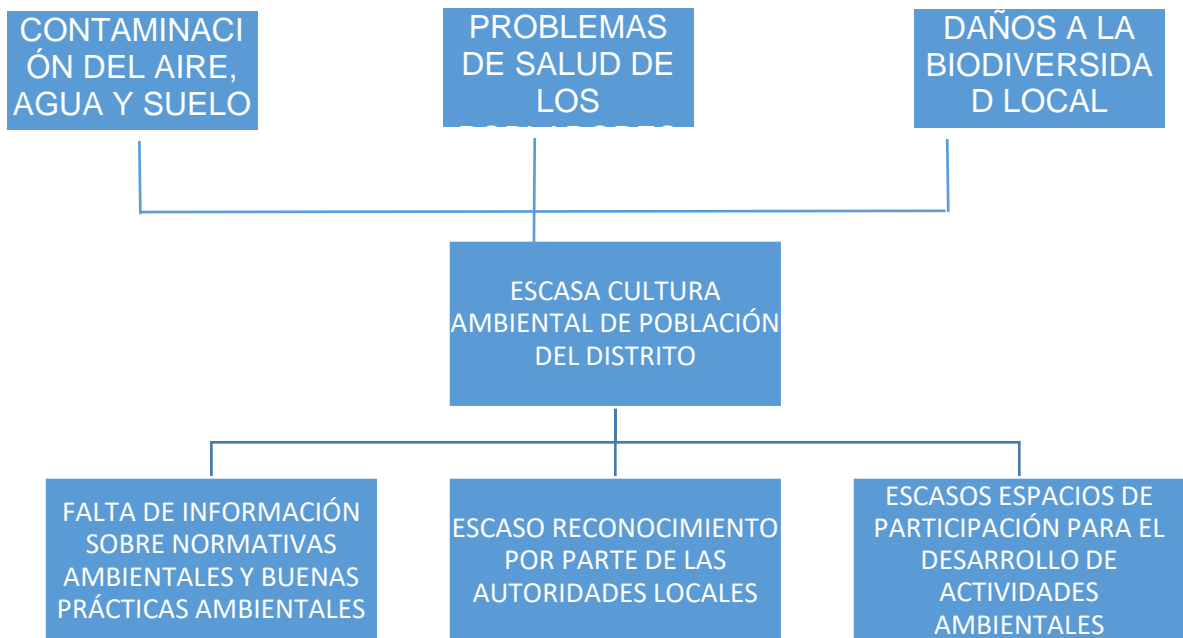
CONTAMINACIÓN DEL AIRE, AGUA Y SUELO

PROBLEMAS DE SALUD DE LOS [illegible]

DAÑOS A LA BIODIVERSIDAD LOCAL

ESCASA CULTURA AMBIENTAL DE POBLACIÓN DEL DISTRITO

FALTA DE INFORMACIÓN SOBRE NORMATIVAS AMBIENTALES Y BUENAS PRÁCTICAS AMBIENTALES

ESCASO RECONOCIMIENTO POR PARTE DE LAS AUTORIDADES LOCALES

ESCASOS ESPACIOS DE PARTICIPACIÓN PARA EL DESARROLLO DE ACTIVIDADES AMBIENTALES